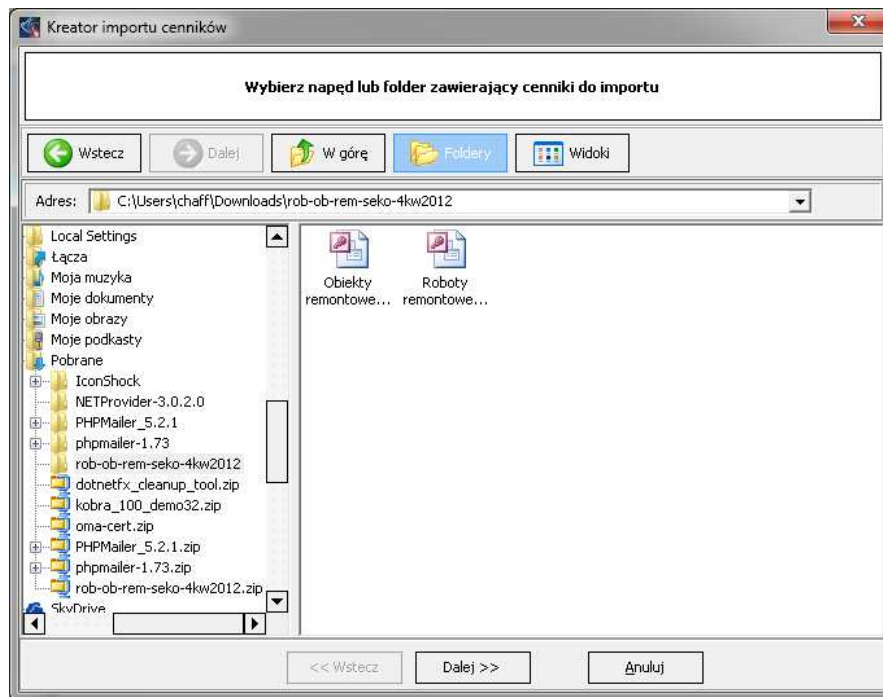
Kreator importu cenników

Wybierz napęd lub folder zawierający cenniki do importu

Wstecz
Dalej
W górę
Foldery
Widoki

Adres: C:\Users\chaff\Downloads\rob-ob-rem-seko-4kw2012

Local Settings
Łącza
Moja muzyka
Moje dokumenty
Moje obrazy
Moje podkasty
Pobrane
IconShock
NETProvider-3.0.2.0
PHPMailer_5.2.1
phpmailer-1.73
rob-ob-rem-seko-4kw2012
dotnetfx_cleanup_tool.zip
kobra_100_demo32.zip
oma-cert.zip
PHPMailer_5.2.1.zip
phpmailer-1.73.zip
rob-ob-rem-seko-4kw2012.zip
SkyDrive

Obiekty remontowe...
Roboty remontowe...

<< Wstecz
Dalej >>
Anuluj